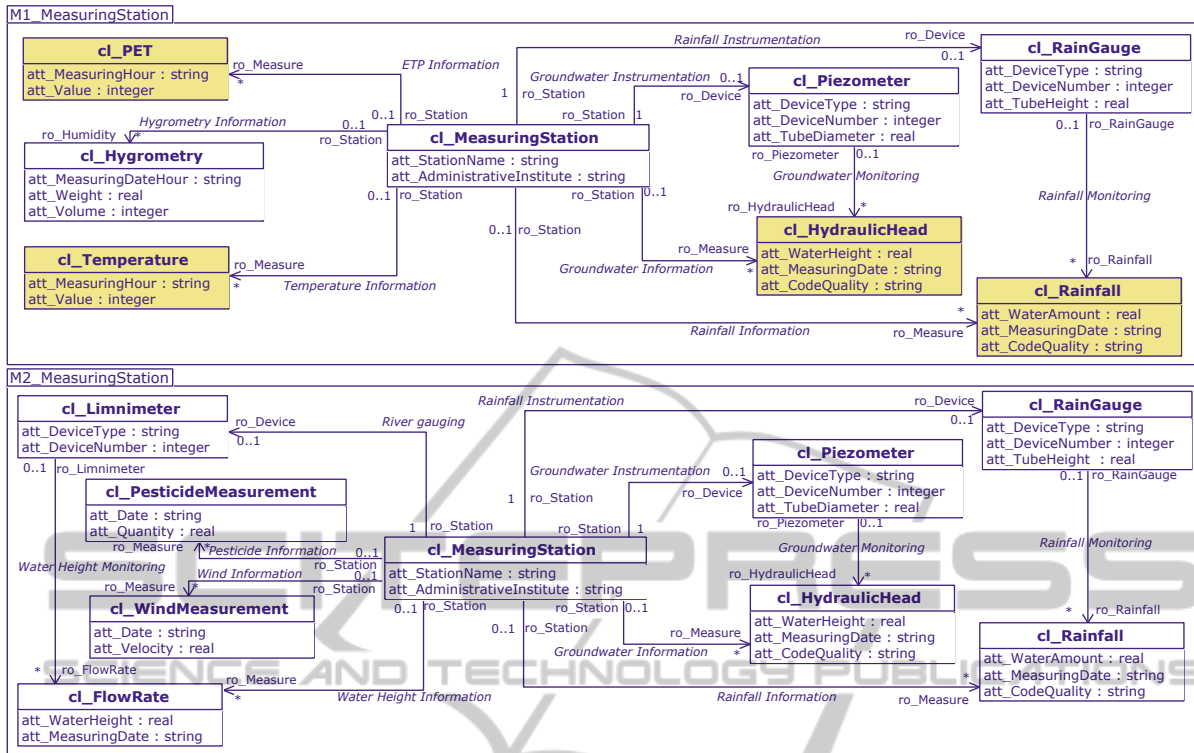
M1_MeasuringStation

cl_PET
att_MeasuringHour : string
att_Value : integer

ro_Measure
*
ETP Information
0..1 ro_Station

cl_Hygrometry
att_MeasuringDateHour : string
att_Weight : real
att_Volume : integer

ro_Humidity
*
Hygrometry Information
0..1
ro_Station

cl_Temperature
att_MeasuringHour : string
att_Value : integer

ro_Measure
*
Temperature Information
0..1 ro_Station

cl_MeasuringStation
att_StationName : string
att_AdministrativeInstitute : string

Rainfall Instrumentation
ro_Device
0..1
1
ro_Station
Groundwater Instrumentation
0..1
ro_Device
ro_Station 1

cl_Piezometer
att_DeviceType : string
att_DeviceNumber : integer
att_TubeDiameter : real

ro_Piezometer
0..1
Groundwater Monitoring
ro_HydraulicHead
*

cl_HydraulicHead
att_WaterHeight : real
att_MeasuringDate : string
att_CodeQuality : string

ro_Station
0..1
0..1 ro_Station
ro_Measure
Groundwater Information
*

cl_RainGauge
att_DeviceType : string
att_DeviceNumber : integer
att_TubeHeight : real

0..1 ro_RainGauge
Rainfall Monitoring
* ro_Rainfall

cl_Rainfall
att_WaterAmount : real
att_MeasuringDate : string
att_CodeQuality : string

*
Rainfall Information
ro_Measure

M2_MeasuringStation

cl_Limnimeter
att_DeviceType : string
att_DeviceNumber : integer

ro_Device
0..1
River gauging
0..1 ro_Limnimeter

cl_PesticideMeasurement
att_Date : string
att_Quantity : real

ro_Measure
*
Pesticide Information
0..1
ro_Station
Water Height Monitoring
Wind Information
0..1
ro_Measure
*
ro_Station

cl_WindMeasurement
att_Date : string
att_Velocity : real

* ro_FlowRate

cl_FlowRate
att_WaterHeight : real
att_MeasuringDate : string

ro_Measure
*
Water Height Information
0..1 ro_Station

1 ro_Station

cl_MeasuringStation
att_StationName : string
att_AdministrativeInstitute : string

Rainfall Instrumentation
ro_Device
0..1
1
ro_Station
Groundwater Instrumentation
0..1
ro_Device
ro_Station 1

cl_Piezometer
att_DeviceType : string
att_DeviceNumber : integer
att_TubeDiameter : real

ro_Piezometer
0..1
Groundwater Monitoring
ro_HydraulicHead
*

cl_HydraulicHead
att_WaterHeight : real
att_MeasuringDate : string
att_CodeQuality : string

ro_Station
0..1
0..1 ro_Station
ro_Measure
Groundwater Information
*

cl_RainGauge
att_DeviceType : string
att_DeviceNumber : integer
att_TubeHeight : real

0..1 ro_RainGauge
Rainfall Monitoring
* ro_Rainfall

cl_Rainfall
att_WaterAmount : real
att_MeasuringDate : string
att_CodeQuality : string

*
Rainfall Information
ro_Measure

SCIENCE AND TECHNOLOGY PUBLICATIONS